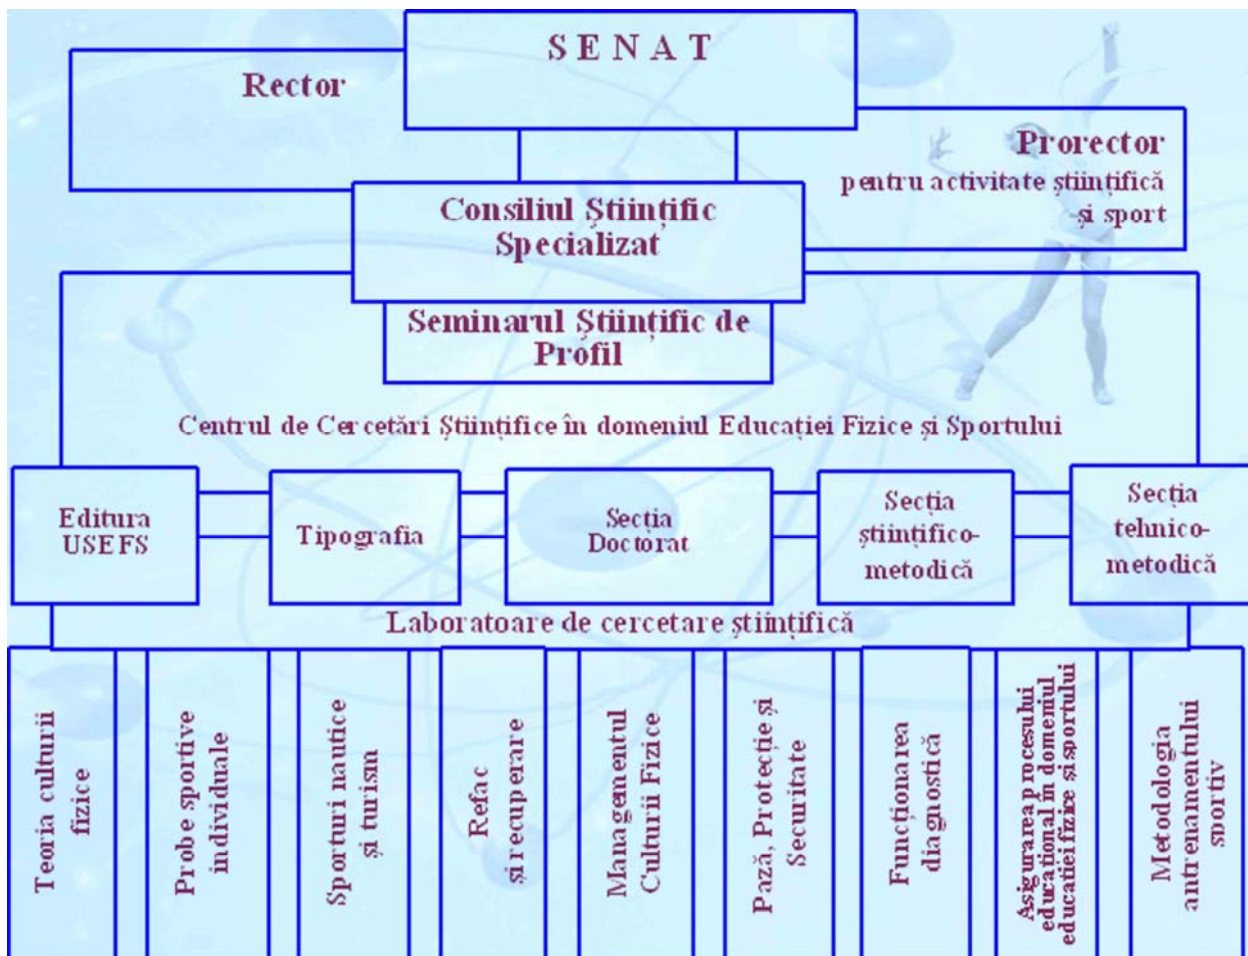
SENAT

Rector

Prorector pentru activitate științifică și sport

Consiliul Științific Specializat

Seminarul Științific de Profil

Centrul de Cercetări Științifice în domeniul Educației Fizice și Sportului

Editura USEFS

Tipografia

Secția Doctorat

Secția științifico-metodică

Secția tehnico-metodică

Laboratoare de cercetare științifică

Teoria culturii fizice

Probe sportive individuale

Sporturi nautice și turism

Refac și recuperare

Managementul Culturii Fizice

Pază, Protecție și Securitate

Funcționarea diagnostică

Asigurarea procesului educațional în domeniul educației fizice și sportului

Metodologia antrenamentului sportiv